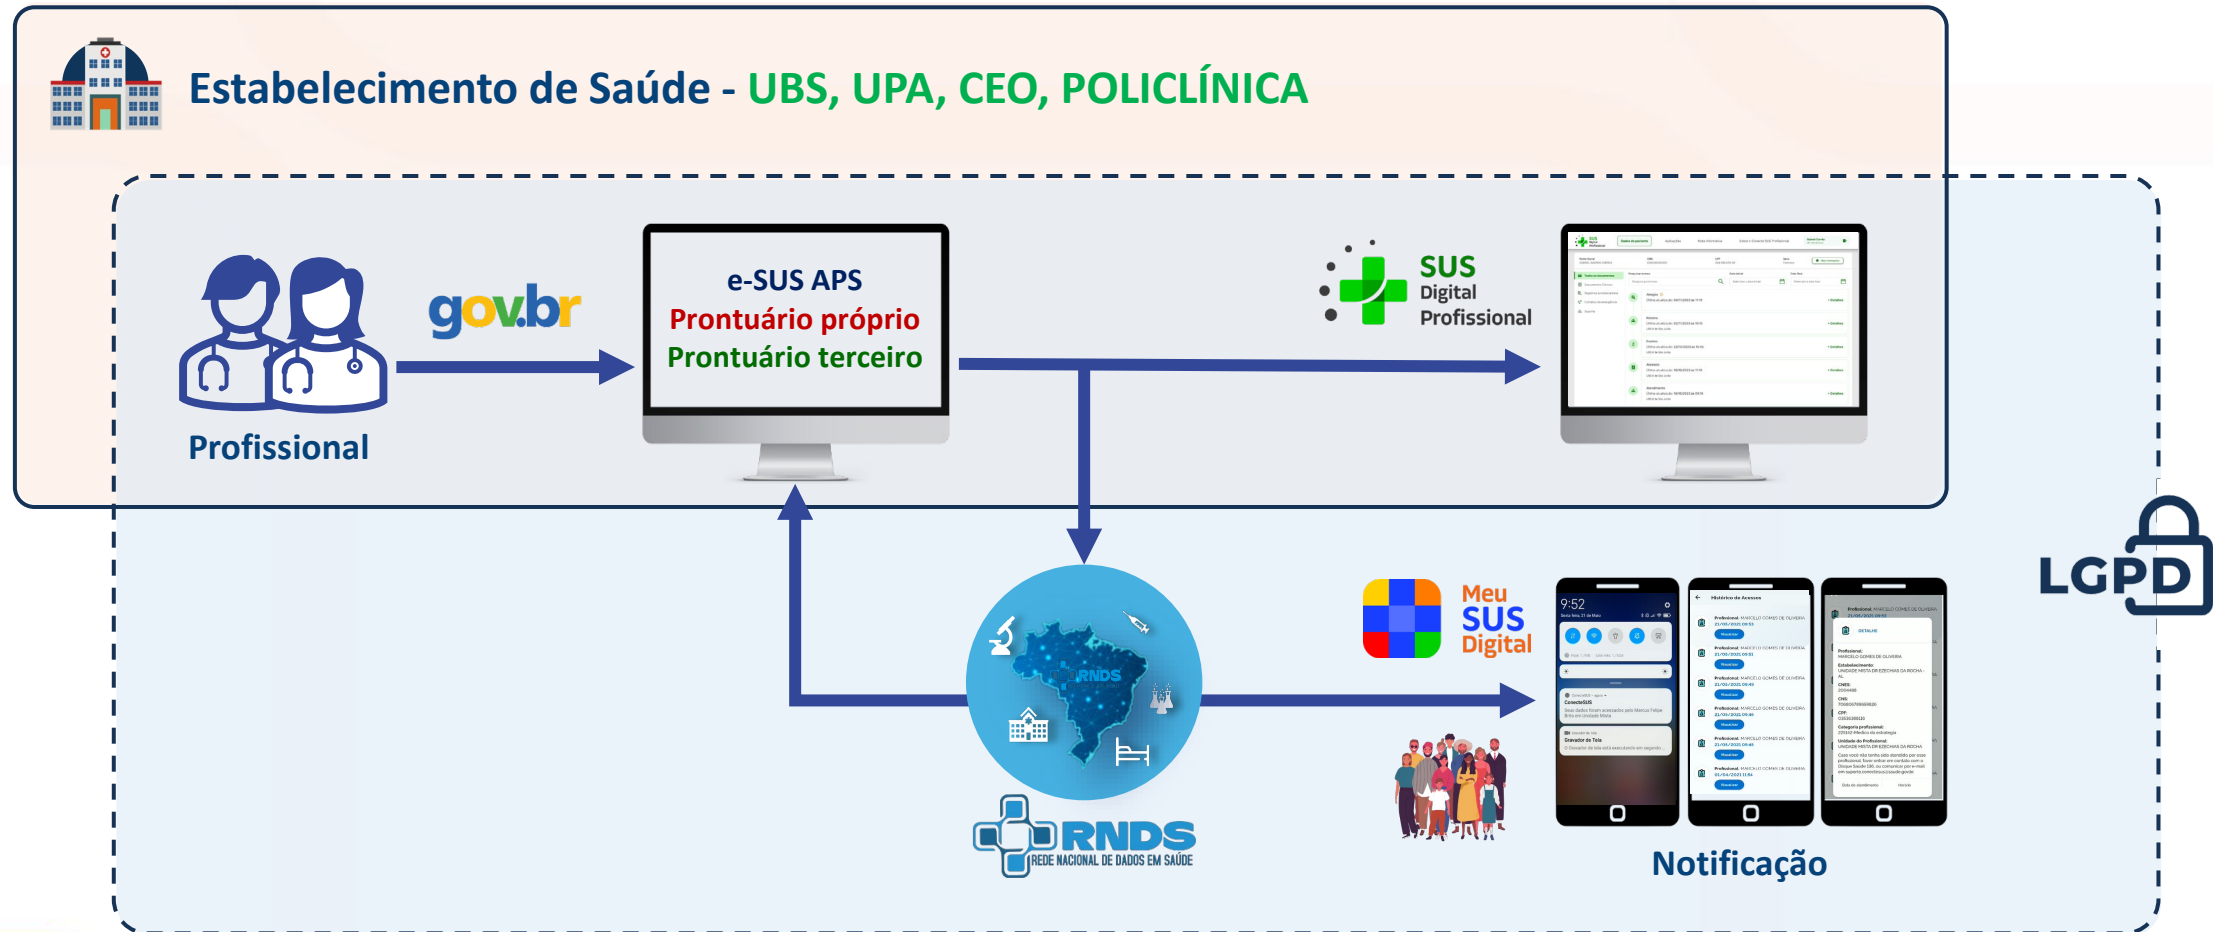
Estabelecimento de Saúde - UBS, UPA, CEO, POLICLÍNICA

Profissional

gov.br

e-SUS APS
Prontuário próprio
Prontuário terceiro

SUS
Digital
Profissional

RNDS

RNDS
REDE NACIONAL DE DADOS EM SAÚDE

Meu
SUS
Digital

9:52

Notificação

LGPD